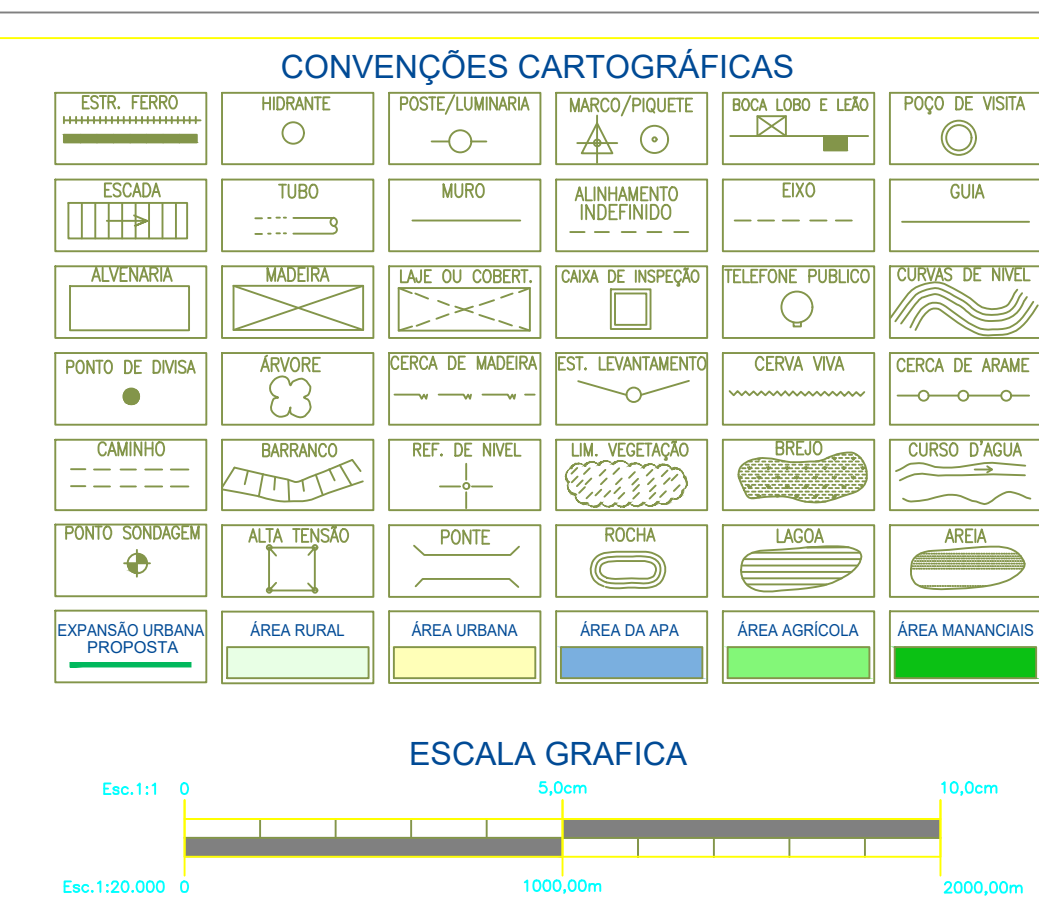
CONVENÇÕES CARTOGRÁFICAS

| ESTR. FERRO | HIDRANTE | POSTE/LUMINARIA | MARCO/PIQUETE | BOCA LOBO E LEÃO | POÇO DE VISITA |
|---|---|---|---|---|---|
| ESCADA | TUBO | MURO | ALINHAMENTO INDEFINIDO | EIXO | GUIA |
| ALVENARIA | MADEIRA | LAJE OU COBERT. | CAIXA DE INSPEÇÃO | TELEFONE PUBLICO | CURVAS DE NIVEL |
| PONTO DE DIVISA | ÁRVORE | CERCA DE MADEIRA | EST. LEVANTAMENTO | CERVA VIVA | CERCA DE ARAME |
| CAMINHO | BARRANCO | REF. DE NIVEL | LIM. VEGETAÇÃO | BREJO | CURSO D'AGUA |
| PONTO SONDAGEM | ALTA TENSÃO | PONTE | ROCHA | LAGOA | AREIA |
| EXPANSÃO URBANA PROPOSTA | ÁREA RURAL | ÁREA URBANA | ÁREA DA APA | ÁREA AGRÍCOLA | ÁREA MANANCIAIS |

ESCALA GRAFICA

Esc.1:1 0 5,0cm 10,0cm

Esc.1:20.000 0 1000,00m 2000,00m